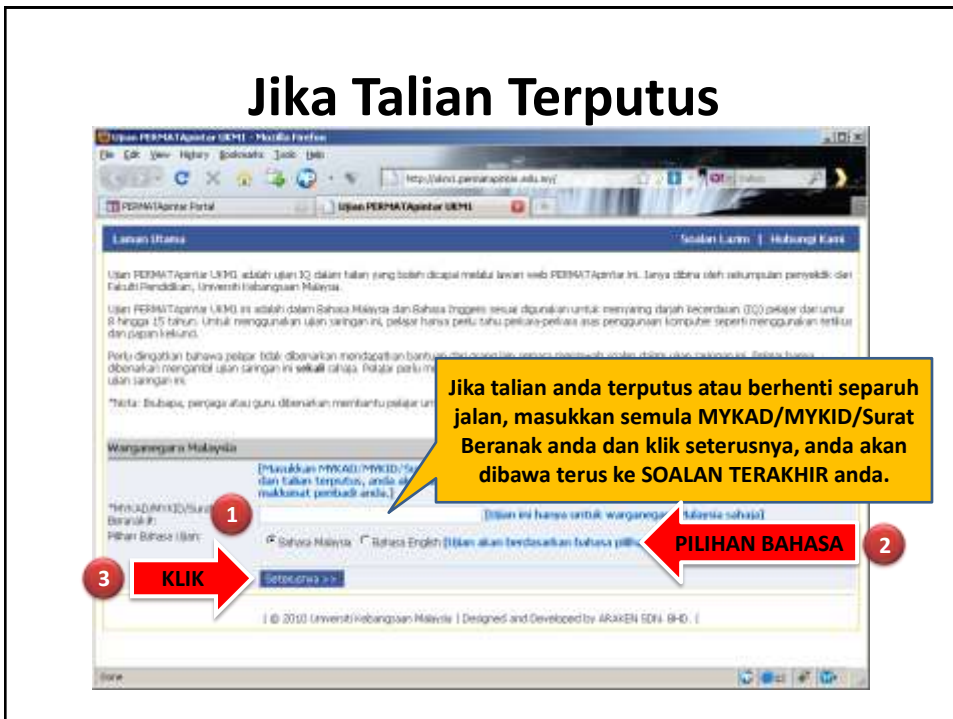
Jika Talian Terputus

Ujian PERMATApintar UKM1 - Mozilla Firefox

File Edit View History Bookmarks Tools Help

http://ukm1.permatapintar.edu.my/

PERMATApintar Portal | Ujian PERMATApintar UKM1

Laman Utama

Soalan Lazim | Hubungi Kami

Ujian PERMATApintar UKM1 adalah ujian IQ dalam talian yang boleh dicapai melalui laman web PERMATApintar ini. Ianya dibina oleh sekumpulan penyelidik dari Fakulti Pendidikan, Universiti Kebangsaan Malaysia.

Ujian PERMATApintar UKM1 ini adalah dalam Bahasa Malaysia dan Bahasa Inggeris sesuai digunakan untuk menyaring darjah kecerdasan (IQ) pelajar dari umur 8 hingga 15 tahun. Untuk menggunakan ujian saringan ini, pelajar hanya perlu tahu perkara-perkara asas penggunaan komputer seperti menggunakan tetikus dan papan kekunci.

Perlu diingatkan bahawa pelajar tidak dibenarkan mendapatkan bantuan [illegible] dibenarkan mengambil ujian saringan ini sekali sahaja. Pelajar perlu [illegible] ujian saringan ini.

*Nota: Ibubapa, penjaga atau guru dibenarkan membantu pelajar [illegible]

Warganegara Malaysia

[Masukkan MYKAD/MYKID/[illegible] dan talian terputus, anda a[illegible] maklumat peribadi anda.]

*MYKAD/MYKID/Surat Beranak #:

[Ujian ini hanya untuk warganegara Malaysia sahaja]

Pilihan Bahasa Ujian:

Bahasa Malaysia   Bahasa English [Ujian akan berdasarkan bahasa pili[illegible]

Seterusnya >>

| © 2010 Universiti Kebangsaan Malaysia | Designed and Developed by ARAKEN SDN. BHD. |

Done

Jika talian anda terputus atau berhenti separuh jalan, masukkan semula MYKAD/MYKID/Surat Beranak anda dan klik seterusnya, anda akan dibawa terus ke SOALAN TERAKHIR anda.

1

2

PILIHAN BAHASA

3

KLIK